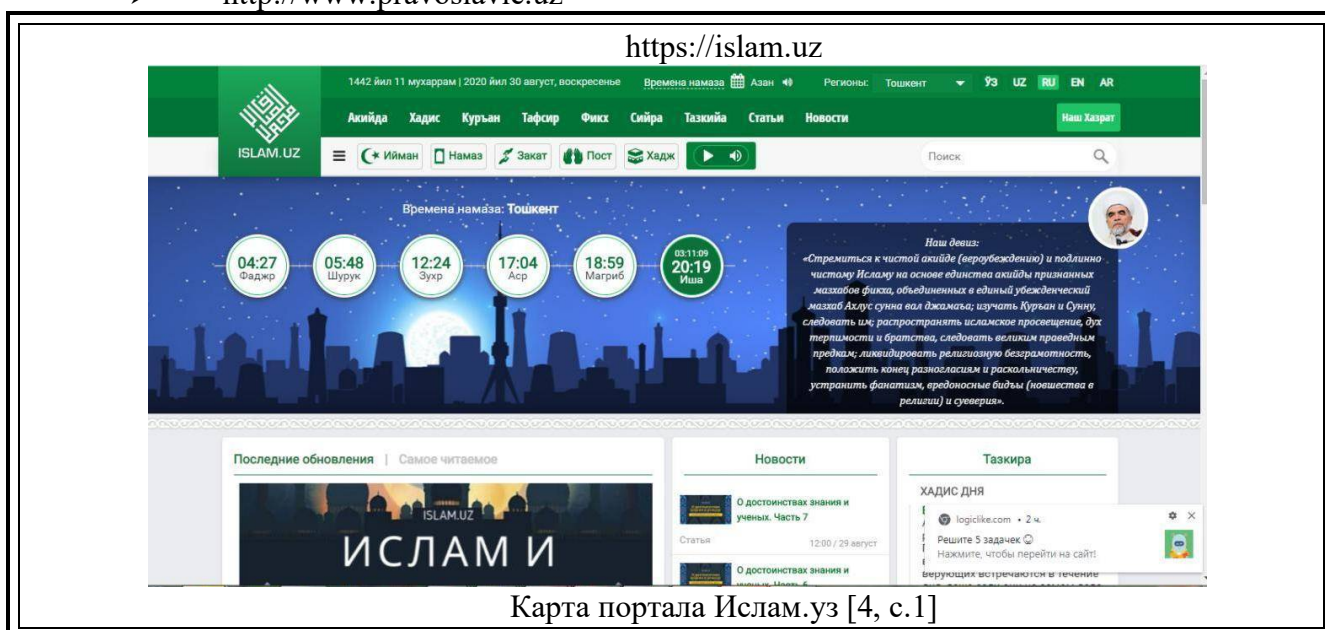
http://www.pravoslavie.uz

https://islam.uz

1442 йил 11 мухаррам | 2020 йил 30 август, воскресенье Времена намаза Азан Регионы: Тошкент Ўз UZ RU EN AR

Акийда Хадис Къръан Тафсир Фикх Сийра Тазкийа Статьи Новости Наш Хазрат

ISLAM.UZ

Ийман Намаз Закат Пост Хадж

Поиск

Времена намаза: Тошкент

04:27 Фаджр
05:48 Шурук
12:24 Зухр
17:04 Аср
18:59 Магриб
03:11:09 20:19 Иша

Наш девиз:
«Стремиться к чистой акийде (вероубеждению) и подлинно чистому Исламу на основе единства акийды признанных мазхабов фикха, объединенных в единый убежденческий мазхаб Ахлус сунна вал джамаъа; изучать Куръан и Сунну, следовать им; распространять исламское просвещение, дух терпимости и братства, следовать великим праведным предкам; ликвидировать религиозную безграмотность, положить конец разногласиям и раскольничеству, устранить фанатизм, вредоносные бидъы (новшества в религии) и суеверия».

Последние обновления | Самое читаемое

ISLAM.UZ
ИСЛАМ И

Новости

О достоинствах знания и ученых. Часть 7
Статья 12:00 / 29 август
О достоинствах знания и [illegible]

Тазкира

ХАДИС ДНЯ

logiclike.com • 2 ч.
Решите 5 задачек
Нажмите, чтобы перейти на сайт!

верующих встречаются в течение

Карта портала Ислам.уз [4, с.1]